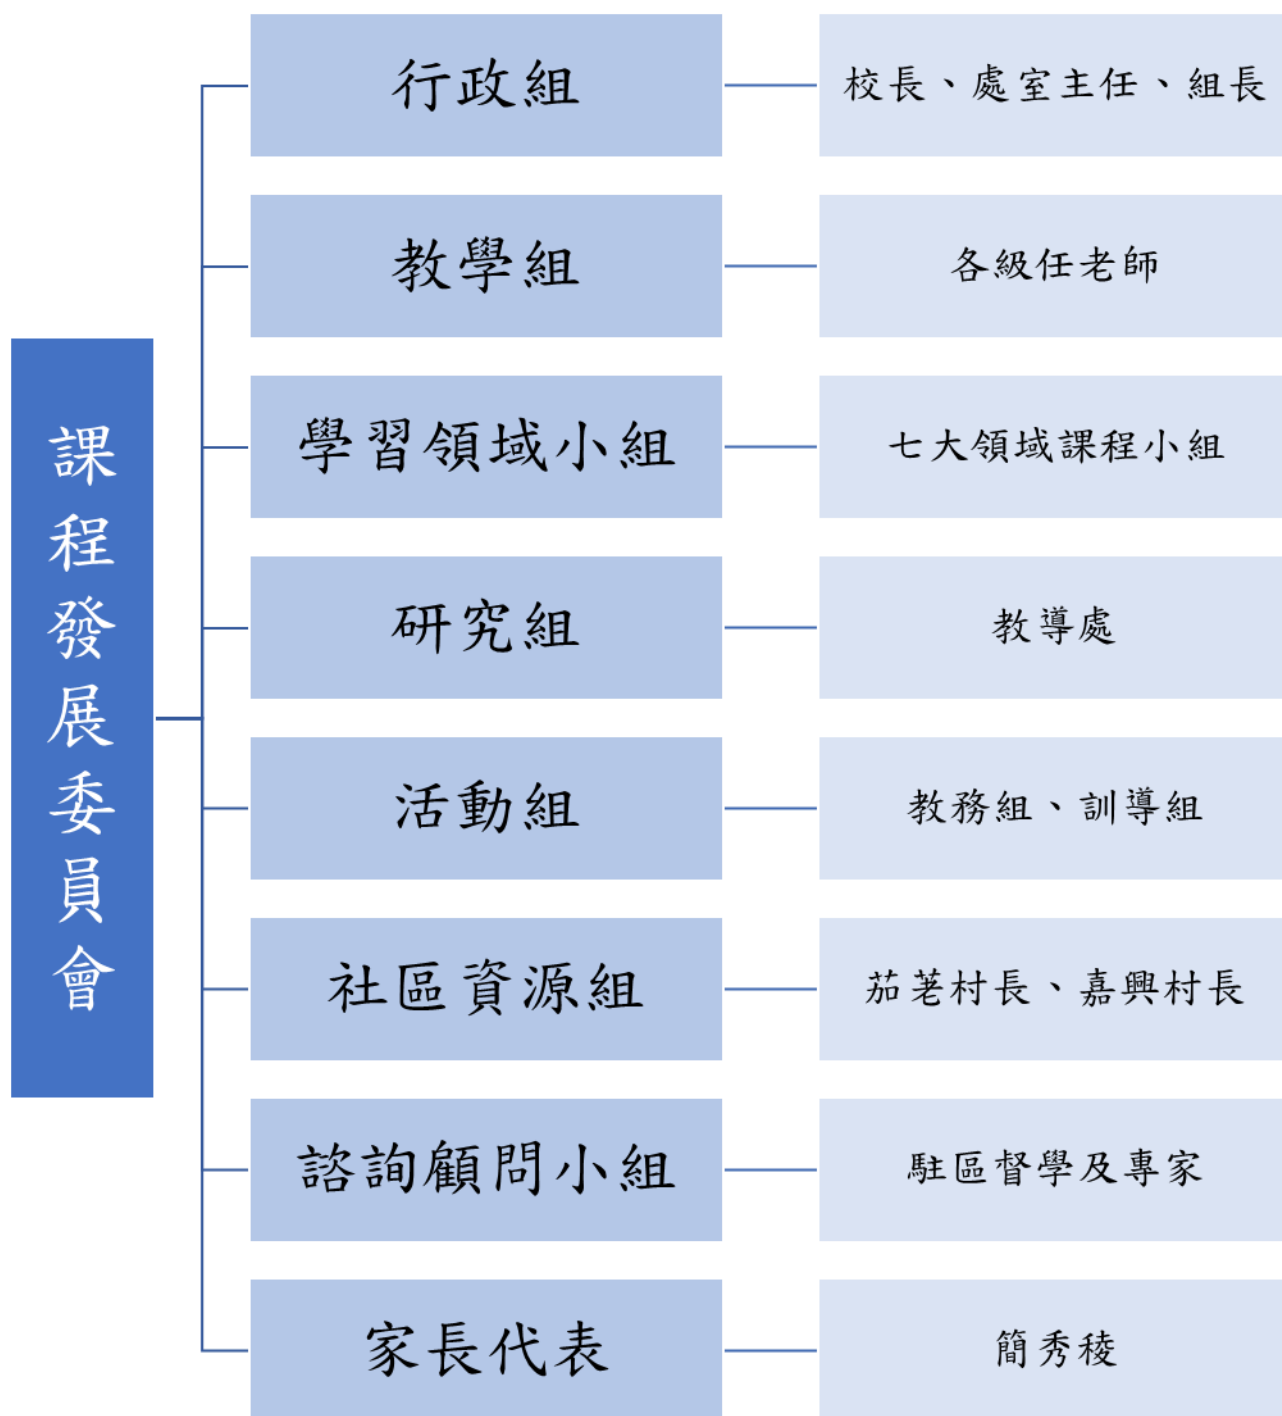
課程發展委員會

行政組
校長、處室主任、組長

教學組
各級任老師

學習領域小組
七大領域課程小組

研究組
教導處

活動組
教務組、訓導組

社區資源組
茄荖村長、嘉興村長

諮詢顧問小組
駐區督學及專家

家長代表
簡秀稜